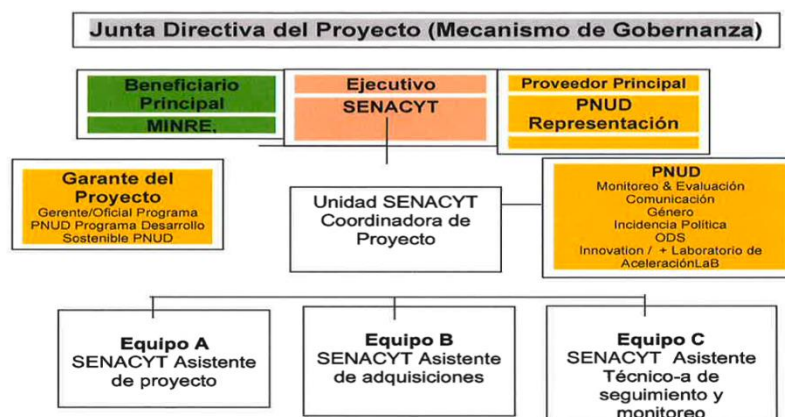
Junta Directiva del Proyecto (Mecanismo de Gobernanza)

Beneficiario Principal
MINRE.

Ejecutivo
SENACYT

Proveedor Principal
PNUD
Representación

Garante del Proyecto
Gerente/Oficial Programa PNUD Programa Desarrollo Sostenible PNUD

Unidad SENACYT Coordinadora de Proyecto

PNUD
Monitoreo & Evaluación
Comunicación
Género
Incidencia Política
ODS
Innovation / + Laboratorio de AceleraciónLaB

Equipo A
SENACYT Asistente de proyecto

Equipo B
SENACYT Asistente de adquisiciones

Equipo C
SENACYT Asistente Técnico-a de seguimiento y monitoreo